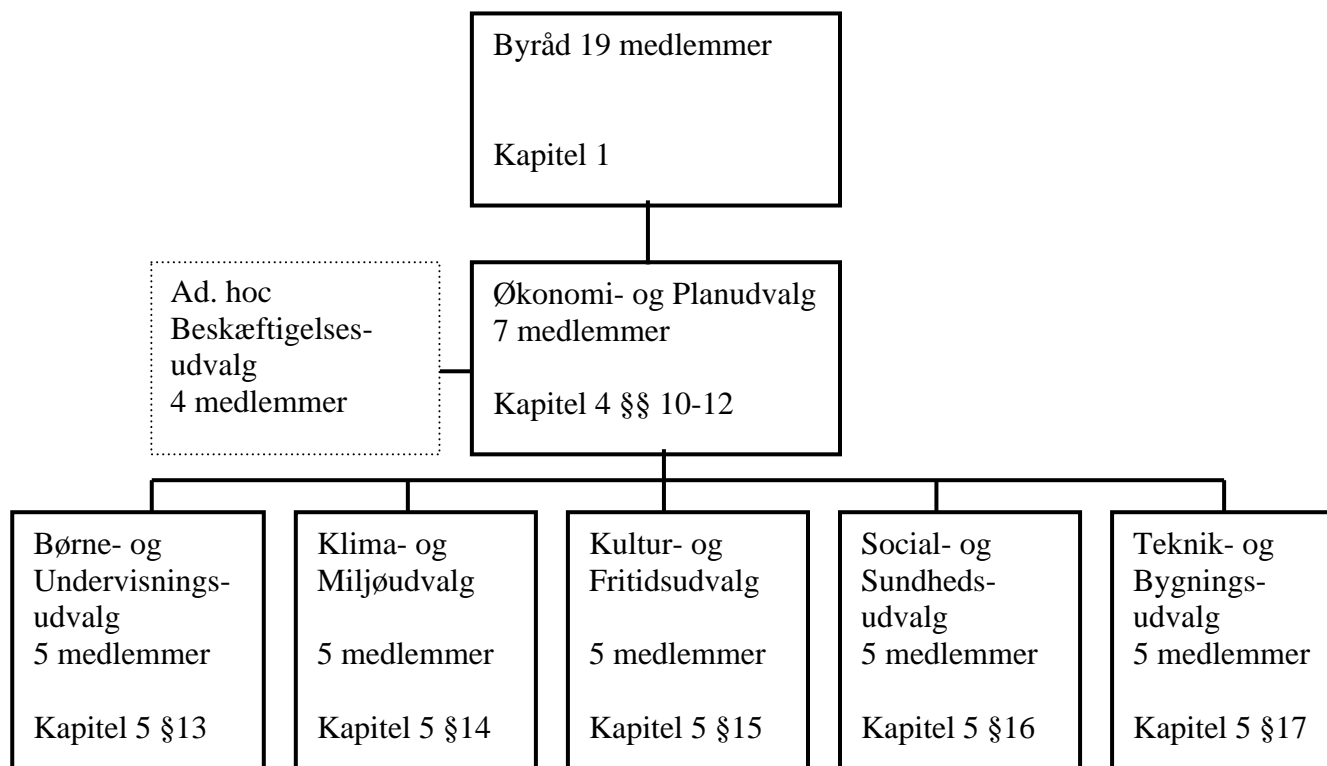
Byråd 19 medlemmer

Kapitel 1

Ad. hoc Beskæftigelsesudvalg 4 medlemmer

Økonomi- og Planudvalg 7 medlemmer

Kapitel 4 §§ 10-12

Børne- og Undervisningsudvalg 5 medlemmer

Kapitel 5 §13

Klima- og Miljøudvalg

5 medlemmer

Kapitel 5 §14

Kultur- og Fritidsudvalg

5 medlemmer

Kapitel 5 §15

Social- og Sundhedsudvalg 5 medlemmer

Kapitel 5 §16

Teknik- og Bygningsudvalg 5 medlemmer

Kapitel 5 §17